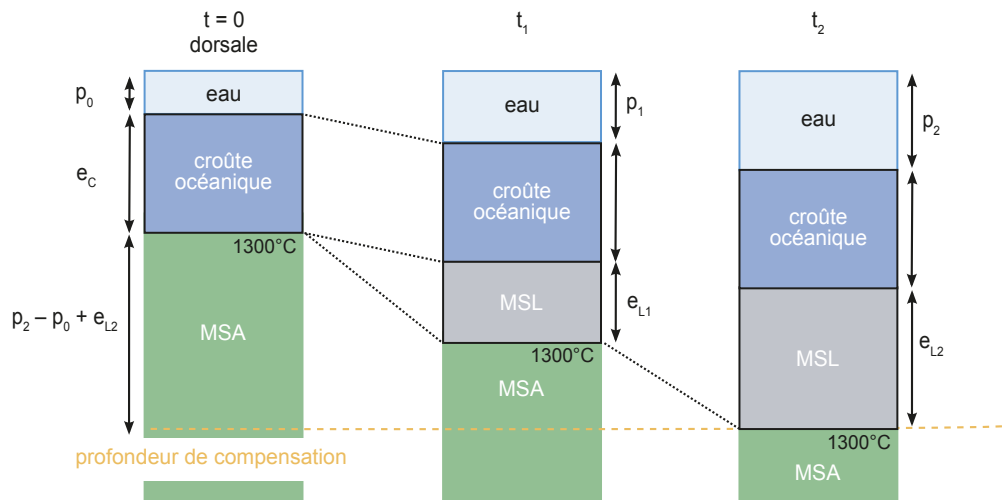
t = 0
dorsale

$t_1$

$t_2$

$p_0$

eau

$e_C$

croûte océanique

1300°C

$p_2 - p_0 + e_{L2}$

MSA

profondeur de compensation

eau

$p_1$

croûte océanique

MSL

$e_{L1}$

1300°C

MSA

eau

$p_2$

croûte océanique

MSL

$e_{L2}$

1300°C

MSA